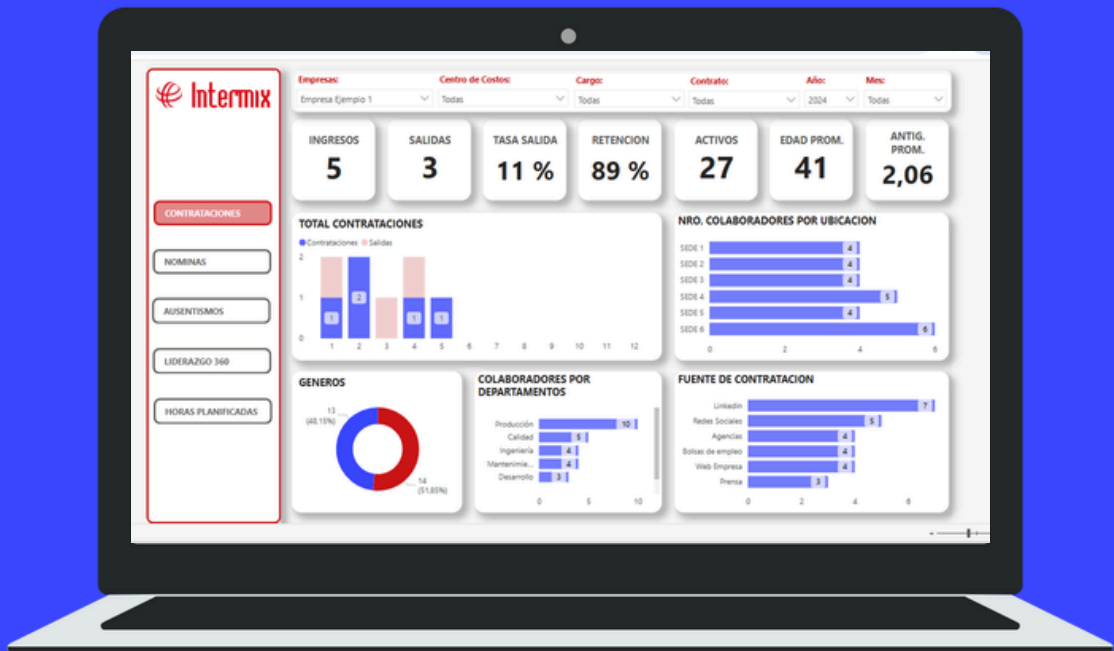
Intermix

CONTRATACIONES
NOMINAS
AUSENTISMOS
LIDERAZGO 360
HORAS PLANIFICADAS

Empresas: Empresa Ejemplo 1
Centro de Costos: Todas
Cargo: Todas
Contrato: Todas
Año: 2024
Mes: Todas

INGRESOS 5
SALIDAS 3
TASA SALIDA 11 %
RETENCION 89 %
ACTIVOS 27
EDAD PROM. 41
ANTIG. PROM. 2,06

TOTAL CONTRATACIONES
Contrataciones Salidas
2
1
0
1 1 2 1 1
1 2 3 4 5 6 7 8 9 10 11 12

NRO. COLABORADORES POR UBICACION
SEDE 1 4
SEDE 2 4
SEDE 3 4
SEDE 4 5
SEDE 5 4
SEDE 6 6
0 2 4 6

GENEROS
13 (48.15%)
14 (51.85%)

COLABORADORES POR DEPARTAMENTOS
Producción 10
Calidad 5
Ingeniería 4
Mantenimie... 4
Desarrollo 3
0 5 10

FUENTE DE CONTRATACION
Linkedin 7
Redes Sociales 5
Agencias 4
Bolsas de empleo 4
Web Empresa 4
Prensa 3
0 2 4 6